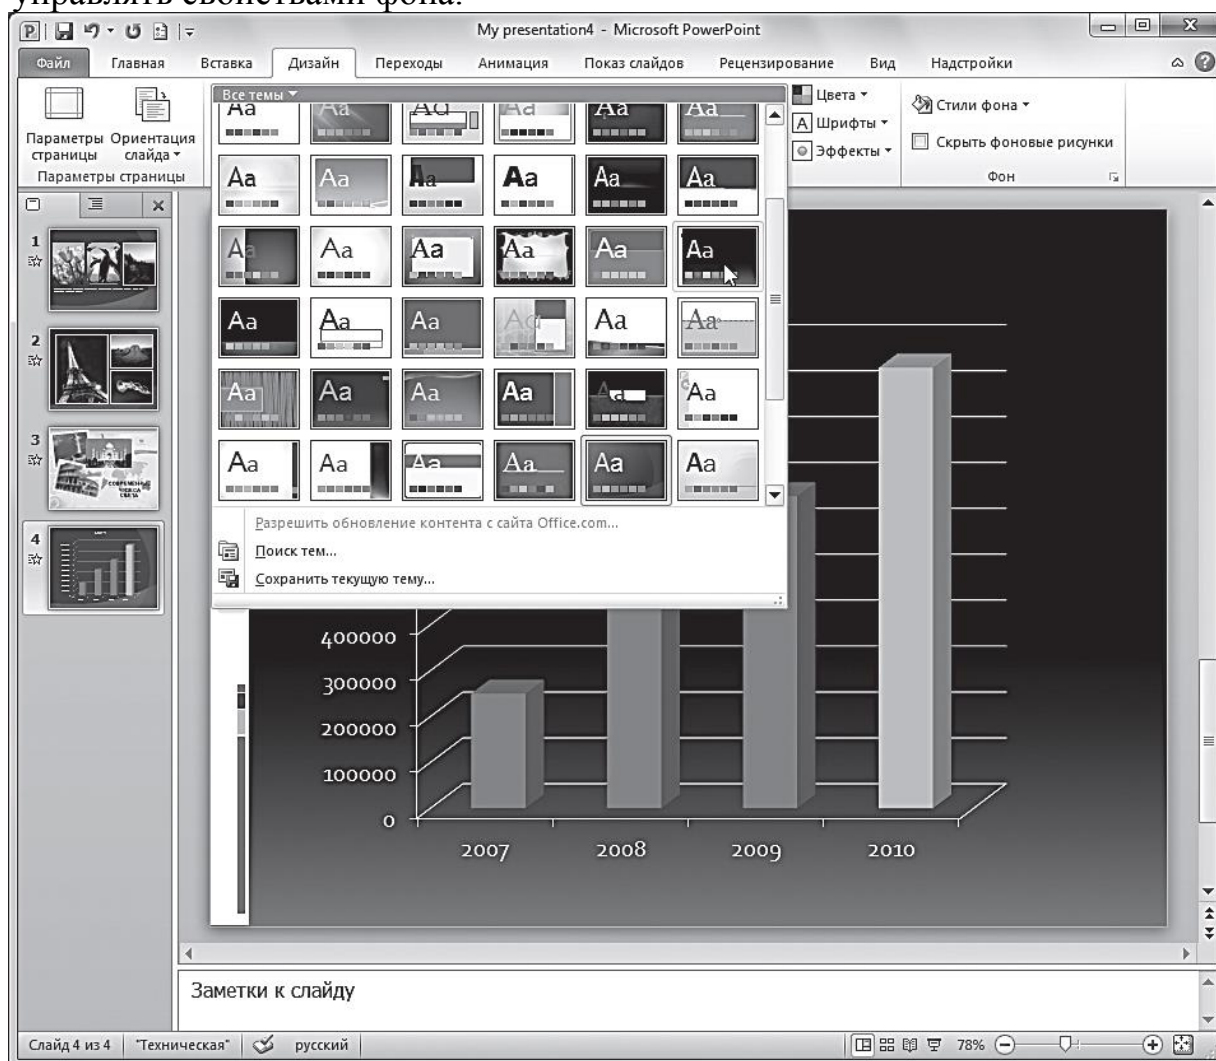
управлять свойствами фона.

My presentation4 - Microsoft PowerPoint

Файл Главная Вставка Дизайн Переходы Анимация Показ слайдов Рецензирование Вид Надстройки

Параметры страницы Ориентация слайда
Параметры страницы

Все темы

Цвета
Шрифты
Эффекты

Стили фона
Скрыть фоновые рисунки
Фон

Aa Aa Aa Aa Aa Aa
Aa Aa Aa Aa Aa Aa
Aa Aa Aa Aa Aa Aa
Aa Aa Aa Aa Aa Aa
Aa Aa Aa Aa Aa Aa
Aa Aa Aa Aa Aa Aa
Aa Aa Aa Aa Aa Aa

Разрешить обновление контента с сайта Office.com...
Поиск тем...
Сохранить текущую тему...

1
2
3
4

400000
300000
200000
100000
0
2007 2008 2009 2010

Заметки к слайду

Слайд 4 из 4 "Техническая" русский 78%